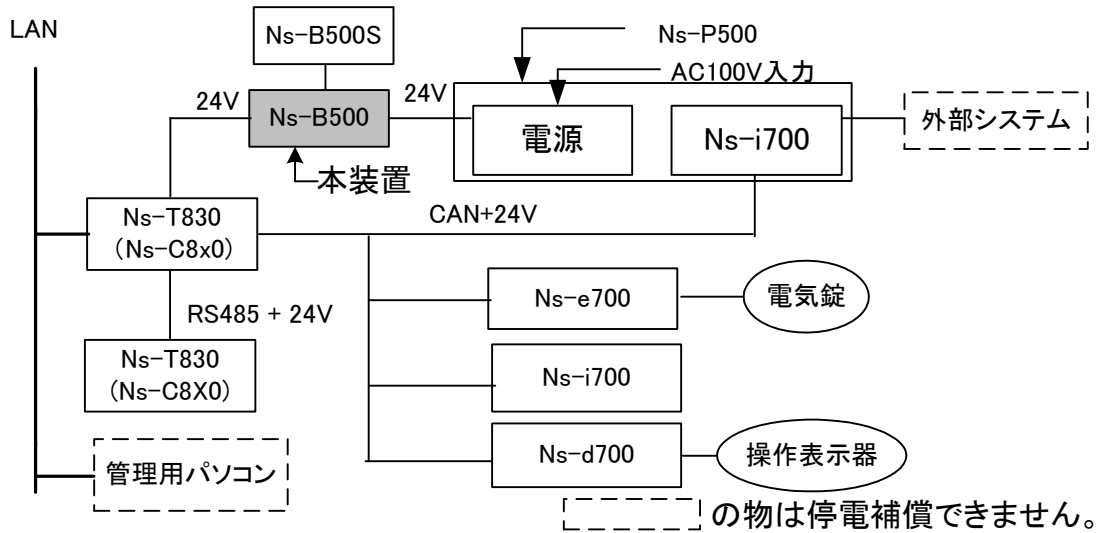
LAN

Ns-B500S

Ns-P500

AC100V入力

24V

Ns-B500

24V

電源

Ns-i700

外部システム

本装置

Ns-T830
(Ns-C8x0)

CAN+24V

RS485 + 24V

Ns-e700

電気錠

Ns-T830
(Ns-C8X0)

Ns-i700

Ns-d700

操作表示器

管理用パソコン

の物は停電補償できません。